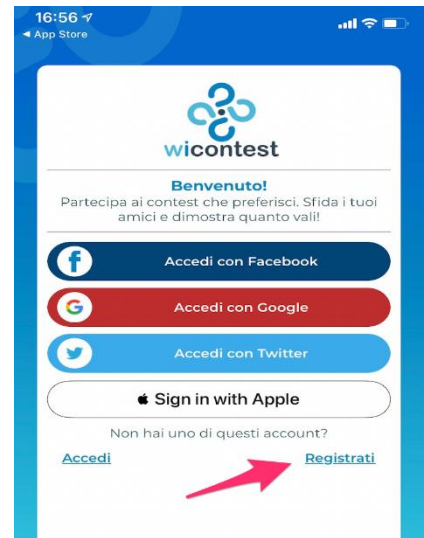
16:56
◀ App Store

wicontest

Benvenuto!
Partecipa ai contest che preferisci. Sfida i tuoi amici e dimostra quanto vali!

Accedi con Facebook

Accedi con Google

Accedi con Twitter

Sign in with Apple

Non hai uno di questi account?

Accedi

Registrati